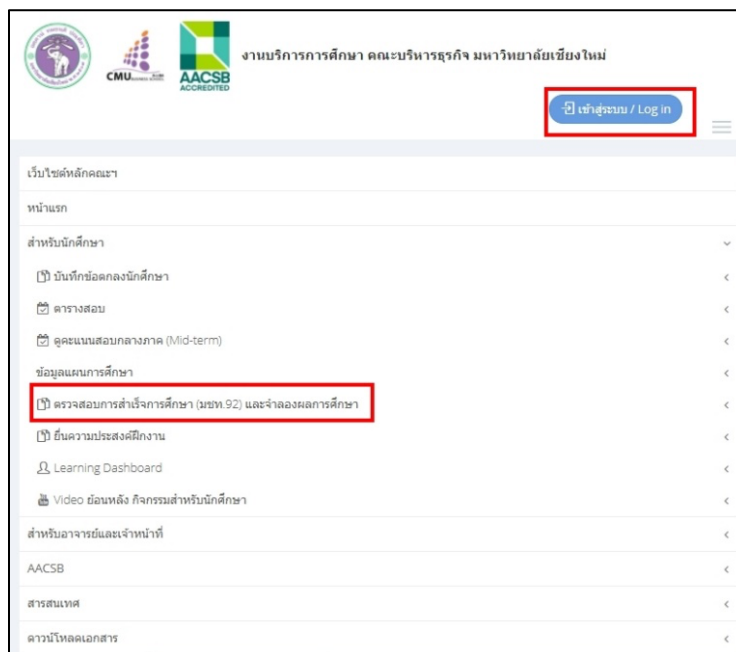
CMU

AACSB ACCREDITED

งานบริการการศึกษา คณะบริหารธุรกิจ มหาวิทยาลัยเชียงใหม่

เข้าสู่ระบบ / Log in

เว็บไซต์หลักคณะฯ

หน้าแรก

สำหรับนักศึกษา

บันทึกข้อตกลงนักศึกษา

ตารางสอบ

ดูคะแนนสอบกลางภาค (Mid-term)

ข้อมูลแผนการศึกษา

ตรวจสอบการสำเร็จการศึกษา (มชท.92) และจำลองผลการศึกษา

ยื่นความประสงค์ฝึกงาน

Learning Dashboard

Video ย้อนหลัง กิจกรรมสำหรับนักศึกษา

สำหรับอาจารย์และเจ้าหน้าที่

AACSB

สารสนเทศ

ดาวน์โหลดเอกสาร